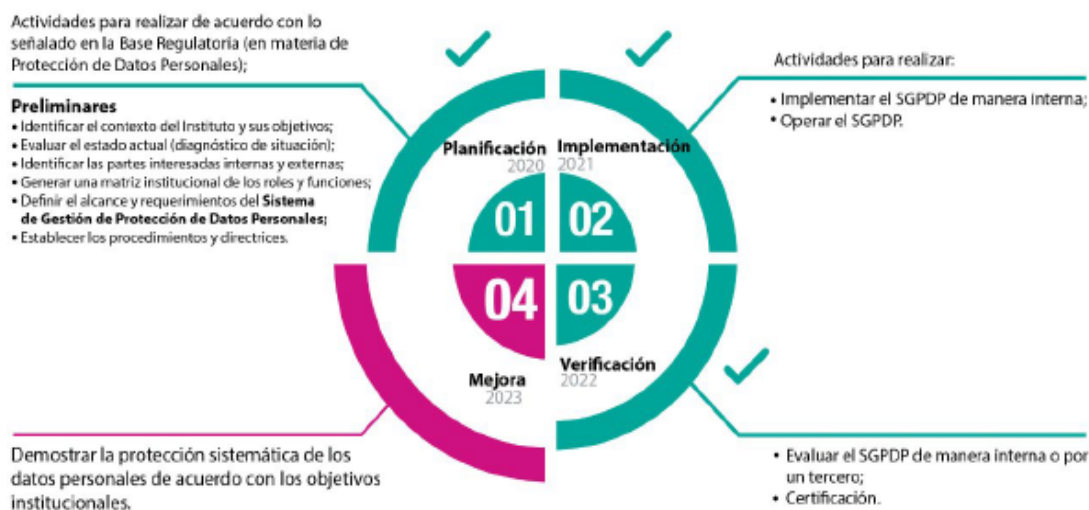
Actividades para realizar de acuerdo con lo señalado en la Base Regulatoria (en materia de Protección de Datos Personales);

**Preliminares**
- Identificar el contexto del Instituto y sus objetivos;
- Evaluar el estado actual (diagnóstico de situación);
- Identificar las partes interesadas internas y externas;
- Generar una matriz institucional de los roles y funciones;
- Definir el alcance y requerimientos del **Sistema de Gestión de Protección de Datos Personales;**
- Establecer los procedimientos y directrices.

Actividades para realizar:
- Implementar el SGPDP de manera interna;
- Operar el SGPDP.

Planificación
2020

Implementación
2021

01

02

04

03

Verificación
2022

Mejora
2023

Demostrar la protección sistemática de los datos personales de acuerdo con los objetivos institucionales.

- Evaluar el SGPDP de manera interna o por un tercero;
- Certificación.